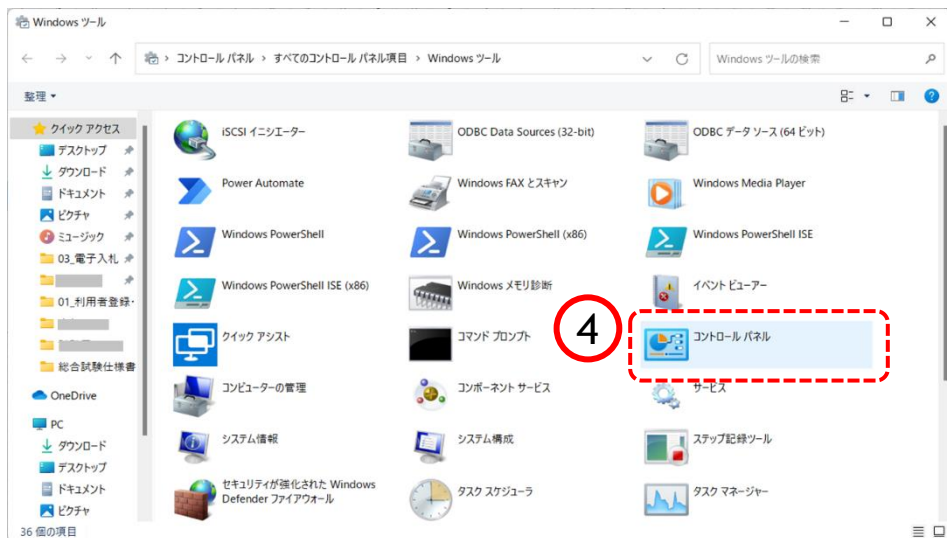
Windows ツール

コントロール パネル > すべてのコントロール パネル項目 > Windows ツール

Windows ツールの検索

整理 ▾

クイック アクセス
デスクトップ
ダウンロード
ドキュメント
ピクチャ
ミュージック
03_電子入札
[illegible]
01_利用者登録・
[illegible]
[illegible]
総合試験仕様書
OneDrive
PC
ダウンロード
デスクトップ
ドキュメント
ピクチャ

iSCSI イニシエーター
ODBC Data Sources (32-bit)
ODBC データ ソース (64 ビット)
Power Automate
Windows FAX とスキャン
Windows Media Player
Windows PowerShell
Windows PowerShell (x86)
Windows PowerShell ISE
Windows PowerShell ISE (x86)
Windows メモリ診断
イベント ビューアー
クイック アシスト
コマンド プロンプト
④
コントロール パネル
コンピューターの管理
コンポーネント サービス
サービス
システム情報
システム構成
ステップ記録ツール
セキュリティが強化された Windows Defender ファイアウォール
タスク スケジューラ
タスク マネージャー

36 個の項目